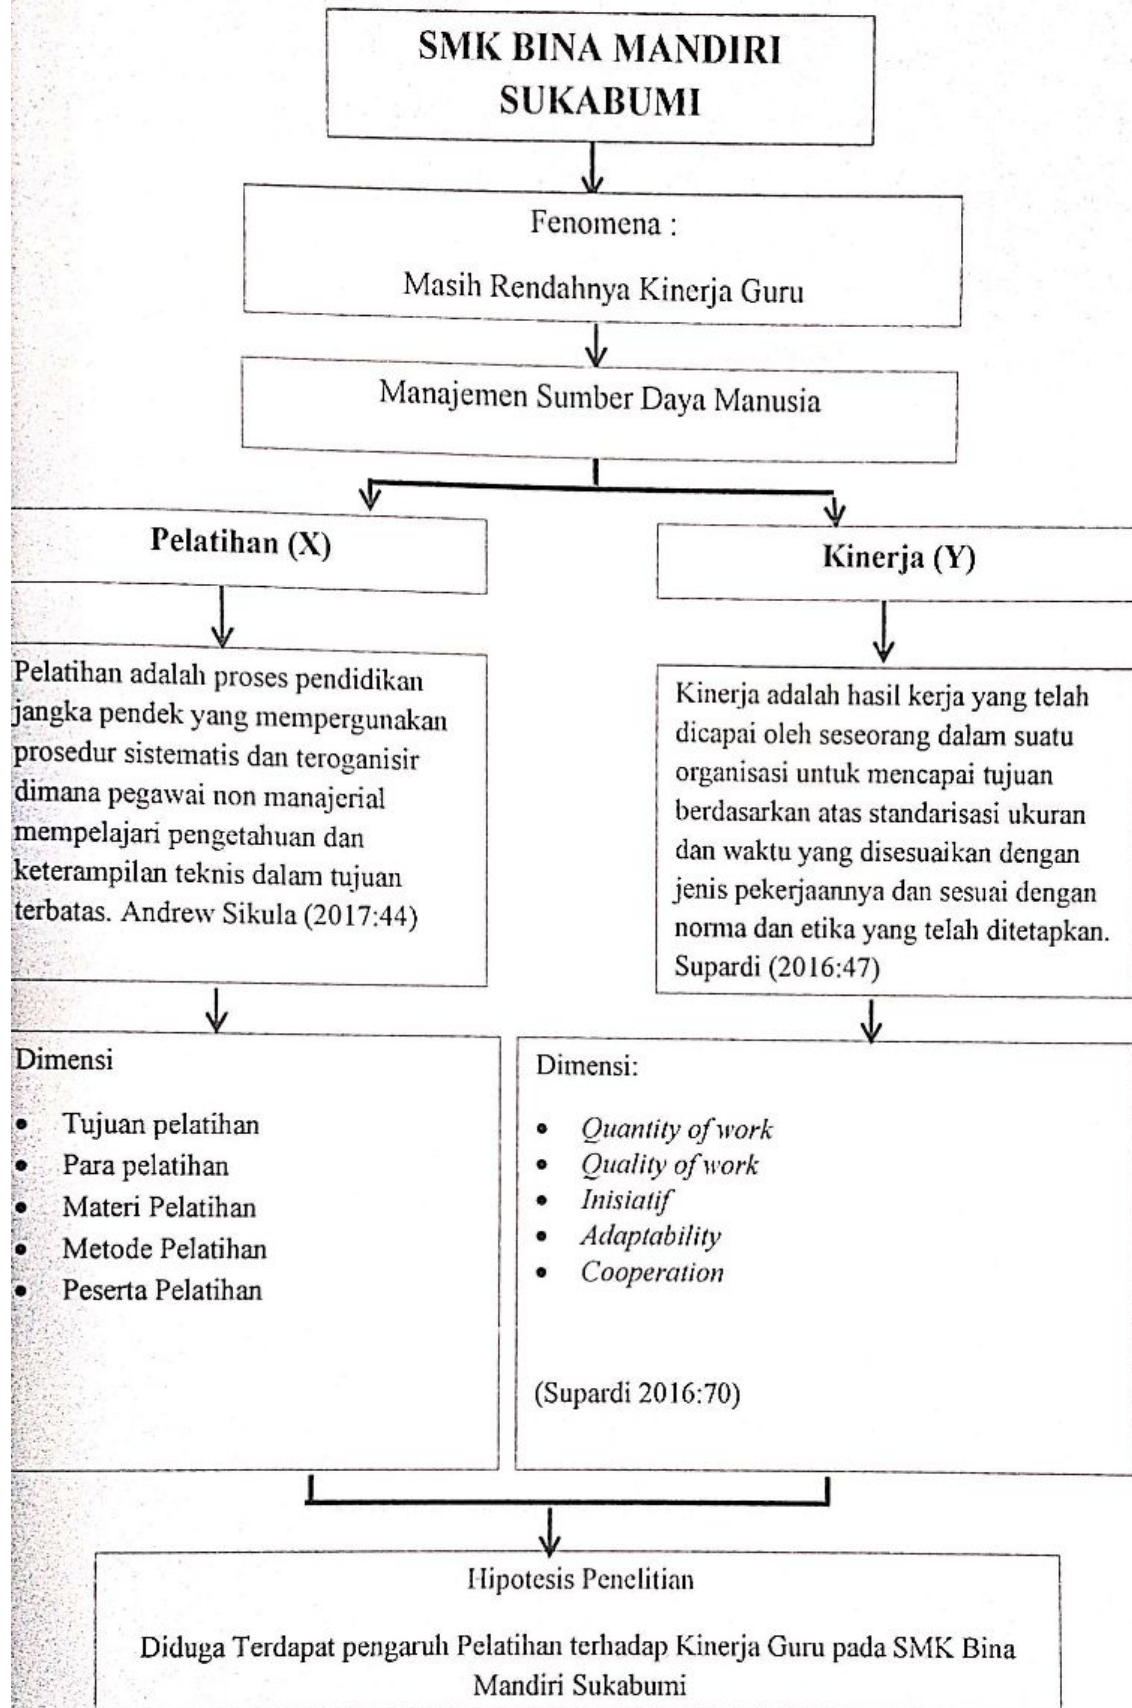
SMK BINA MANDIRI SUKABUMI

Fenomena :

Masih Rendahnya Kinerja Guru

Manajemen Sumber Daya Manusia

Pelatihan (X)

Kinerja (Y)

Pelatihan adalah proses pendidikan jangka pendek yang mempergunakan prosedur sistematis dan teroganisir dimana pegawai non manajerial mempelajari pengetahuan dan keterampilan teknis dalam tujuan terbatas. Andrew Sikula (2017:44)

Kinerja adalah hasil kerja yang telah dicapai oleh seseorang dalam suatu organisasi untuk mencapai tujuan berdasarkan atas standarisasi ukuran dan waktu yang disesuaikan dengan jenis pekerjaannya dan sesuai dengan norma dan etika yang telah ditetapkan. Supardi (2016:47)

Dimensi

- Tujuan pelatihan
- Para pelatihan
- Materi Pelatihan
- Metode Pelatihan
- Peserta Pelatihan

Dimensi:

- Quantity of work
- Quality of work
- Inisiatif
- Adaptability
- Cooperation

(Supardi 2016:70)

Hipotesis Penelitian

Diduga Terdapat pengaruh Pelatihan terhadap Kinerja Guru pada SMK Bina Mandiri Sukabumi